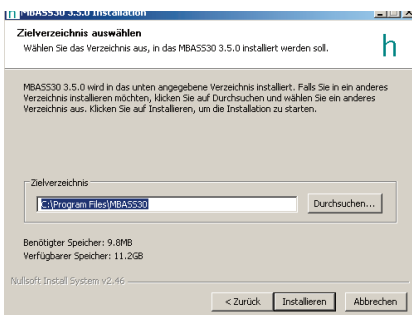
MBASS30 3.5.0 Installation

Zielverzeichnis auswählen
Wählen Sie das Verzeichnis aus, in das MBASS30 3.5.0 installiert werden soll.

h

MBASS30 3.5.0 wird in das unten angegebene Verzeichnis installiert. Falls Sie in ein anderes Verzeichnis installieren möchten, klicken Sie auf Durchsuchen und wählen Sie ein anderes Verzeichnis aus. Klicken Sie auf Installieren, um die Installation zu starten.

Zielverzeichnis

C:\Program Files\MBASS30

Durchsuchen...

Benötigter Speicher: 9.8MB
Verfügbarer Speicher: 11.2GB

Nullsoft Install System v2.46

< Zurück

Installieren

Abbrechen